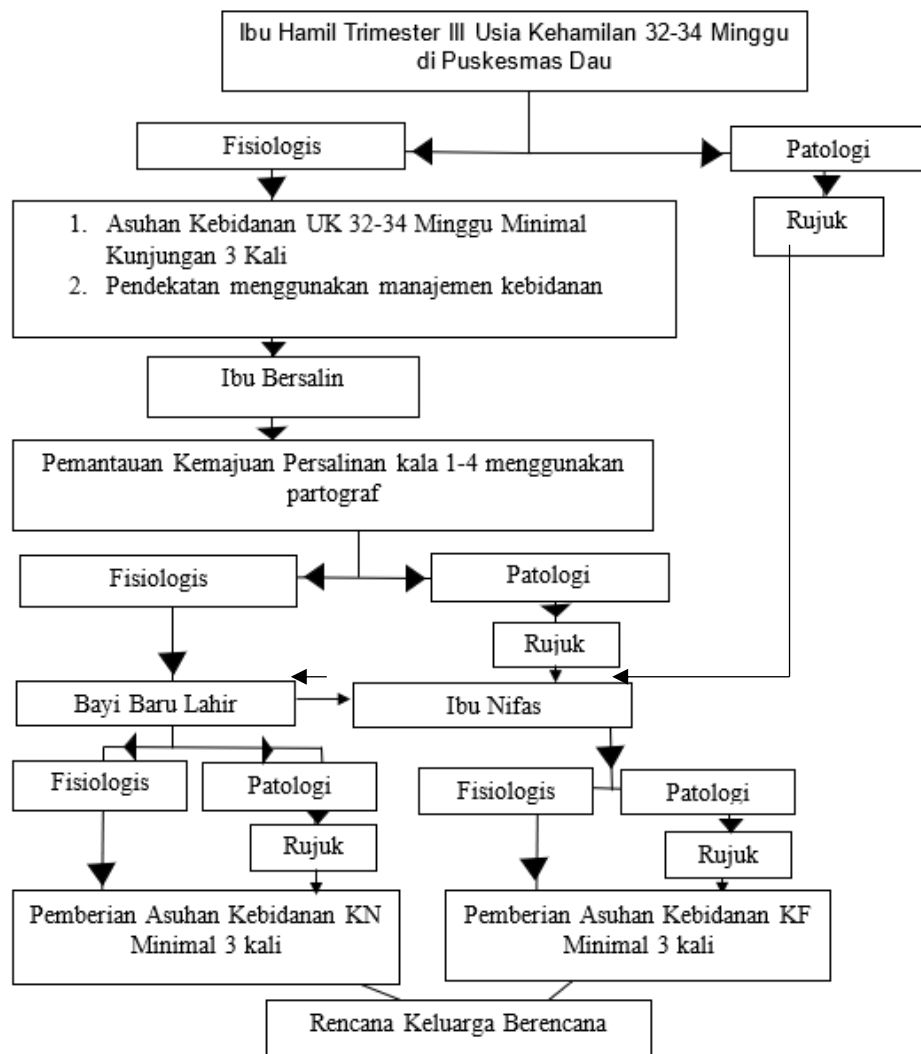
Ibu Hamil Trimester III Usia Kehamilan 32-34 Minggu di Puskesmas Dau

Fisiologis

Patologi

1. Asuhan Kebidanan UK 32-34 Minggu Minimal Kunjungan 3 Kali
2. Pendekatan menggunakan manajemen kebidanan

Rujuk

Ibu Bersalin

Pemantauan Kemajuan Persalinan kala 1-4 menggunakan partograf

Fisiologis

Patologi

Rujuk

Bayi Baru Lahir

Ibu Nifas

Fisiologis

Patologi

Fisiologis

Patologi

Rujuk

Rujuk

Pemberian Asuhan Kebidanan KN Minimal 3 kali

Pemberian Asuhan Kebidanan KF Minimal 3 kali

Rencana Keluarga Berencana